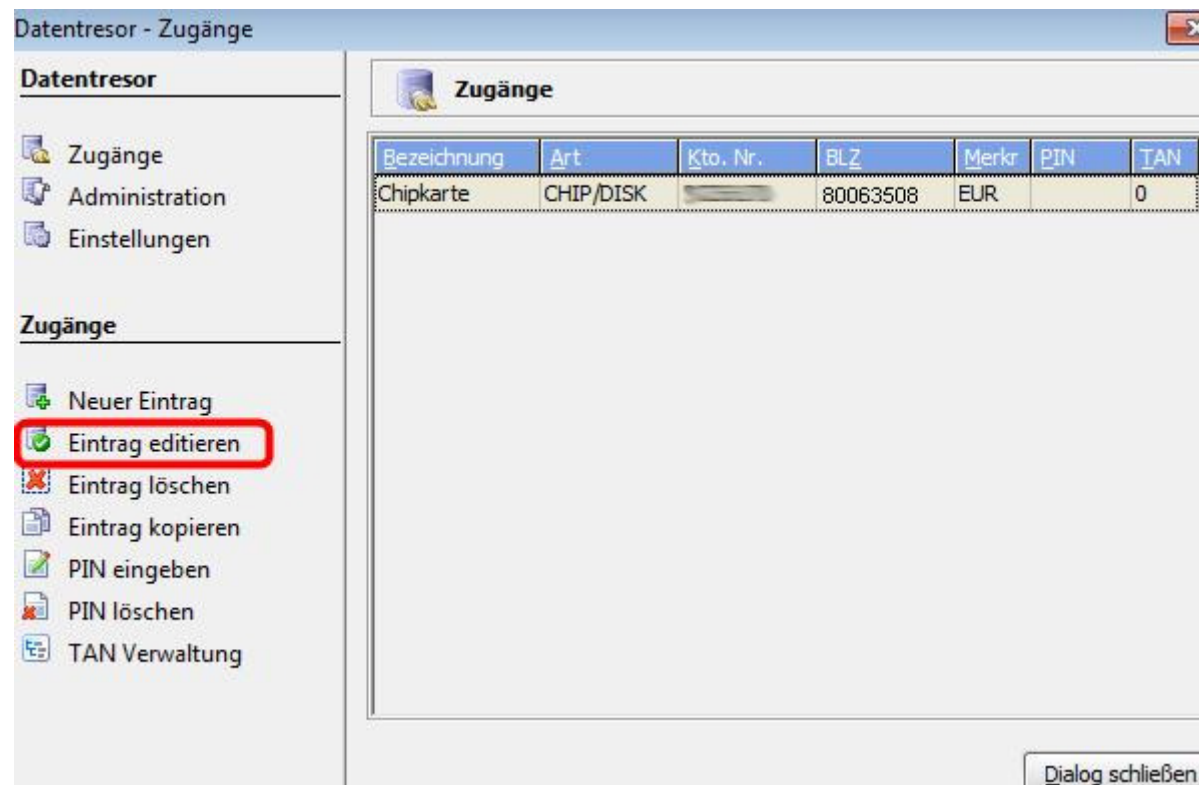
Datentresor - Zugänge

Datentresor

Zugänge
Administration
Einstellungen

Zugänge

Neuer Eintrag
Eintrag editieren
Eintrag löschen
Eintrag kopieren
PIN eingeben
PIN löschen
TAN Verwaltung

Zugänge

| Bezeichnung | Art | Kto. Nr. | BLZ | Merkr | PIN | TAN |
|---|---|---|---|---|---|---|
| Chipkarte | CHIP/DISK | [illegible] | 80063508 | EUR | | 0 |

Dialog schließen